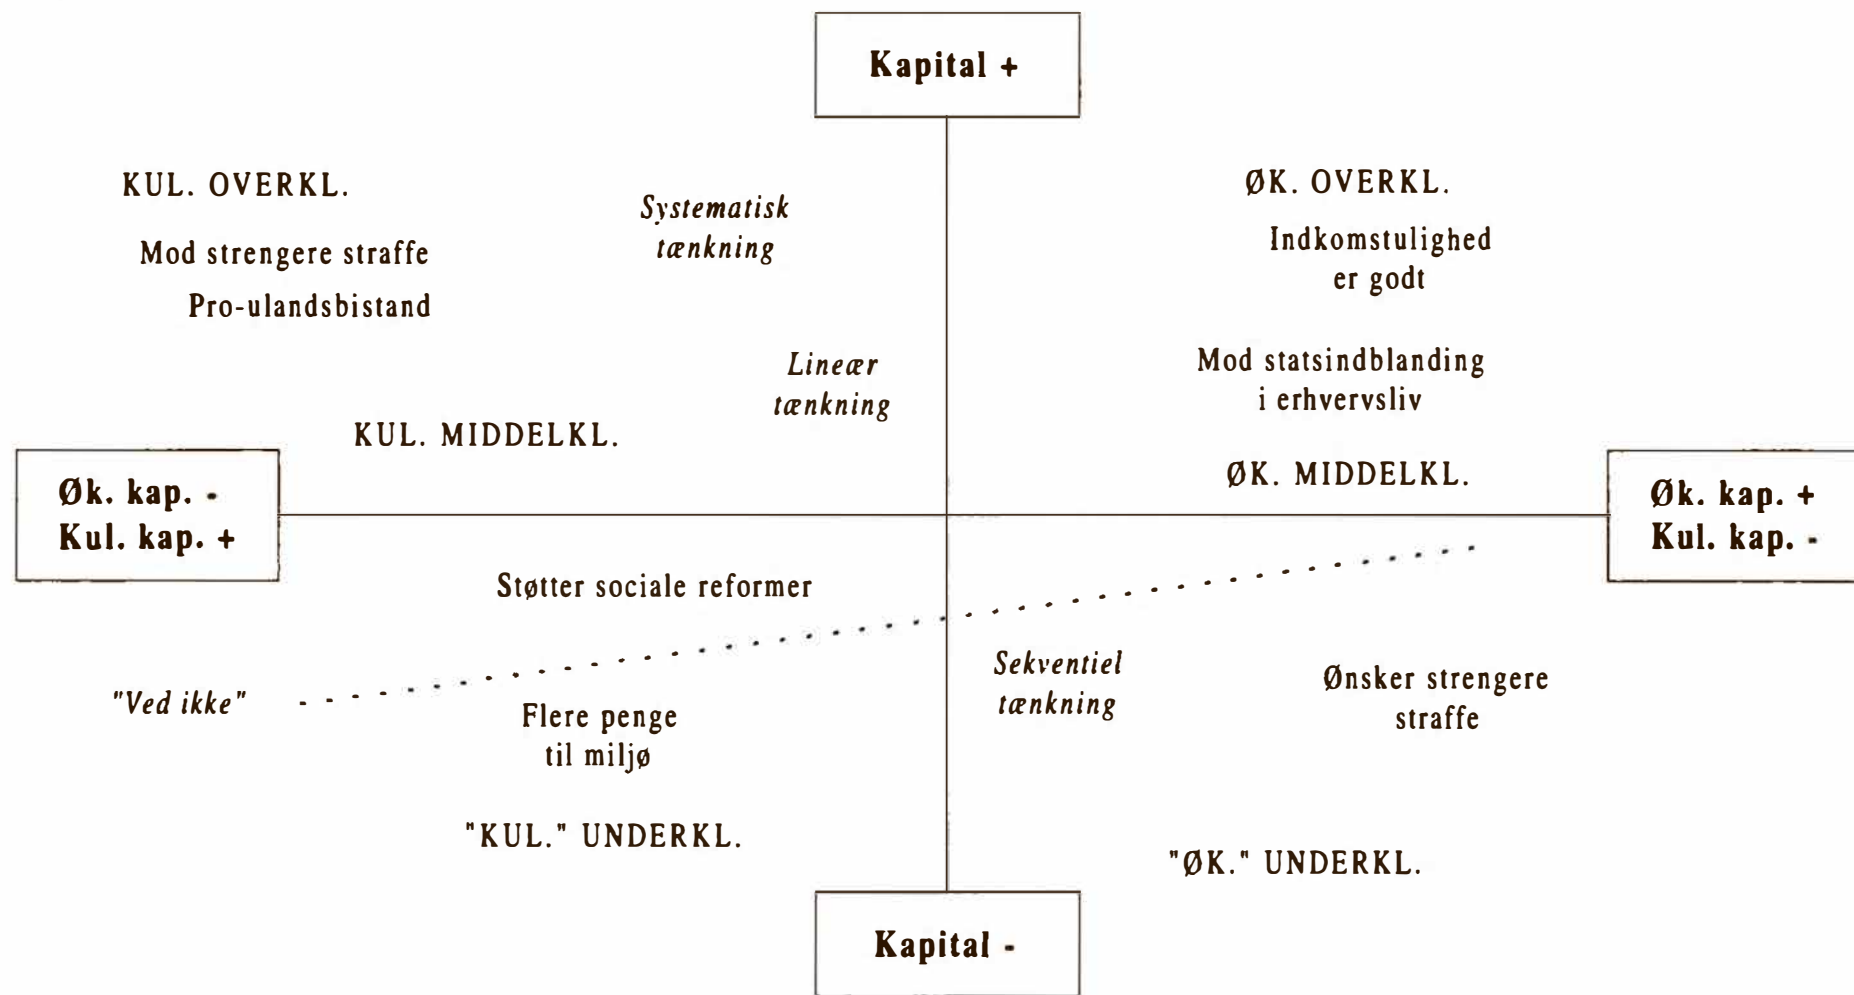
Kapital +

KUL. OVERKL.

Mod strengere straffe

Pro-ulandsbistand

Systematisk tænkning

ØK. OVERKL.

Indkomstulighed er godt

Lineær tænkning

Mod statsindblanding i erhvervsliv

KUL. MIDDELKL.

ØK. MIDDELKL.

Øk. kap. -
Kul. kap. +

Øk. kap. +
Kul. kap. -

Støtter sociale reformer

"Ved ikke"

Sekventiel tænkning

Ønsker strengere straffe

Flere penge til miljø

"KUL." UNDERKL.

"ØK." UNDERKL.

Kapital -